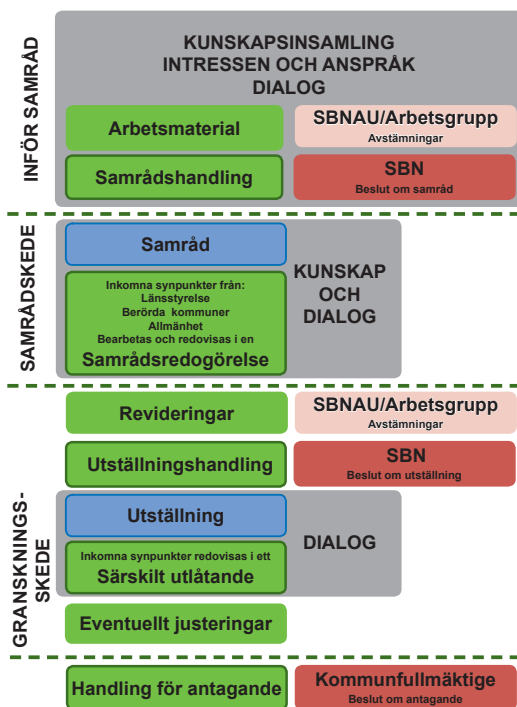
INFÖR SAMRÅD

KUNSKAPSINSAMLING
INTRESSEN OCH ANSPRÅK
DIALOG

Arbetsmaterial

SBNAU/Arbetsgrupp
Avstämningar

Samrådshandling

SBN
Beslut om samråd

SAMRÅDSKEDE

Samråd

Inkomna synpunkter från:
Länsstyrelse
Berörda kommuner
Allmänhet
Bearbetas och redovisas i en
Samrådsredogörelse

KUNSKAP
OCH
DIALOG

GRANSKNINGS-
SKEDE

Revideringar

SBNAU/Arbetsgrupp
Avstämningar

Utställningshandling

SBN
Beslut om utställning

Utställning

Inkomna synpunkter redovisas i ett
Särskilt utlåtande

DIALOG

Eventuellt justeringar

Handling för antagande

Kommunfullmäktige
Beslut om antagande